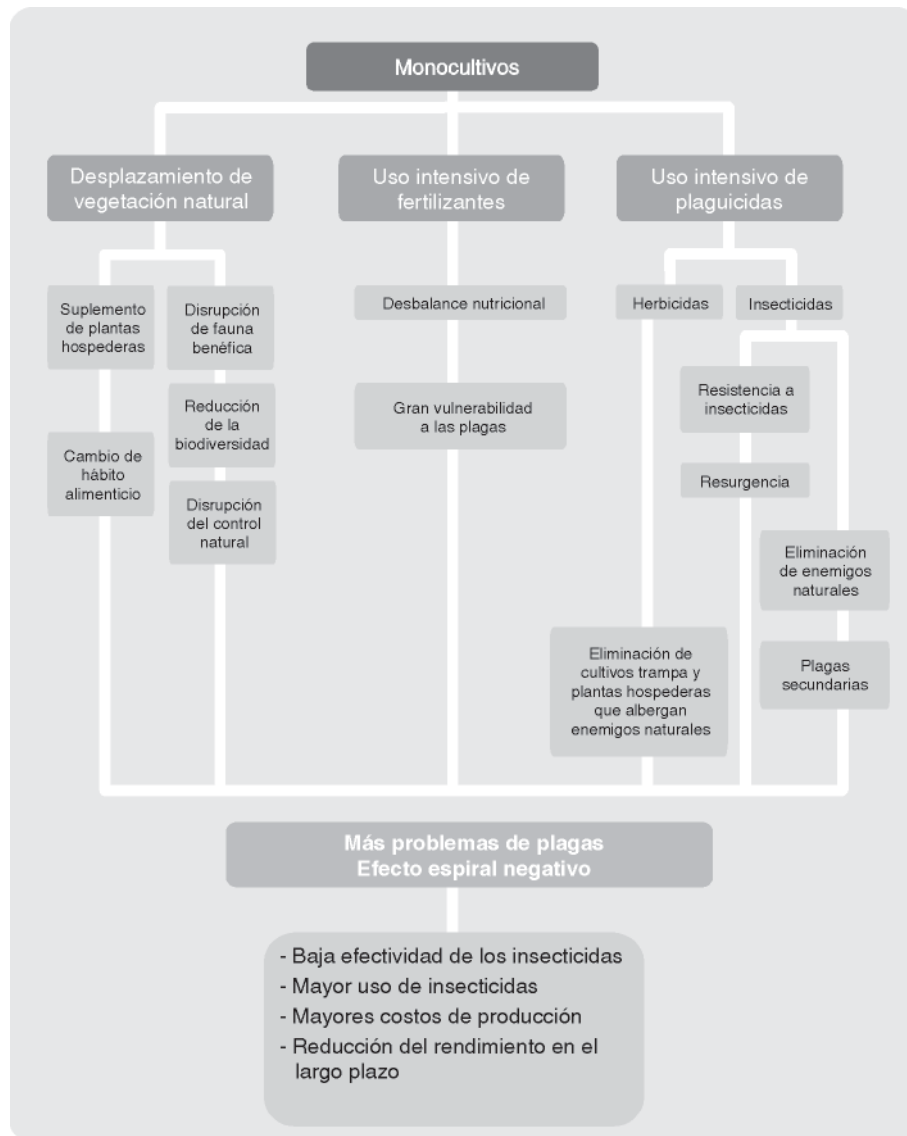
Monocultivos

Desplazamiento de vegetación natural

Uso intensivo de fertilizantes

Uso intensivo de plaguicidas

Suplemento de plantas hospederas

Cambio de hábito alimenticio

Disrupción de fauna benéfica

Reducción de la biodiversidad

Disrupción del control natural

Desbalance nutricional

Gran vulnerabilidad a las plagas

Herbicidas

Insecticidas

Resistencia a insecticidas

Resurgencia

Eliminación de enemigos naturales

Plagas secundarias

Eliminación de cultivos trampa y plantas hospederas que albergan enemigos naturales

Más problemas de plagas
Efecto espiral negativo

- Baja efectividad de los insecticidas
- Mayor uso de insecticidas
- Mayores costos de producción
- Reducción del rendimiento en el largo plazo